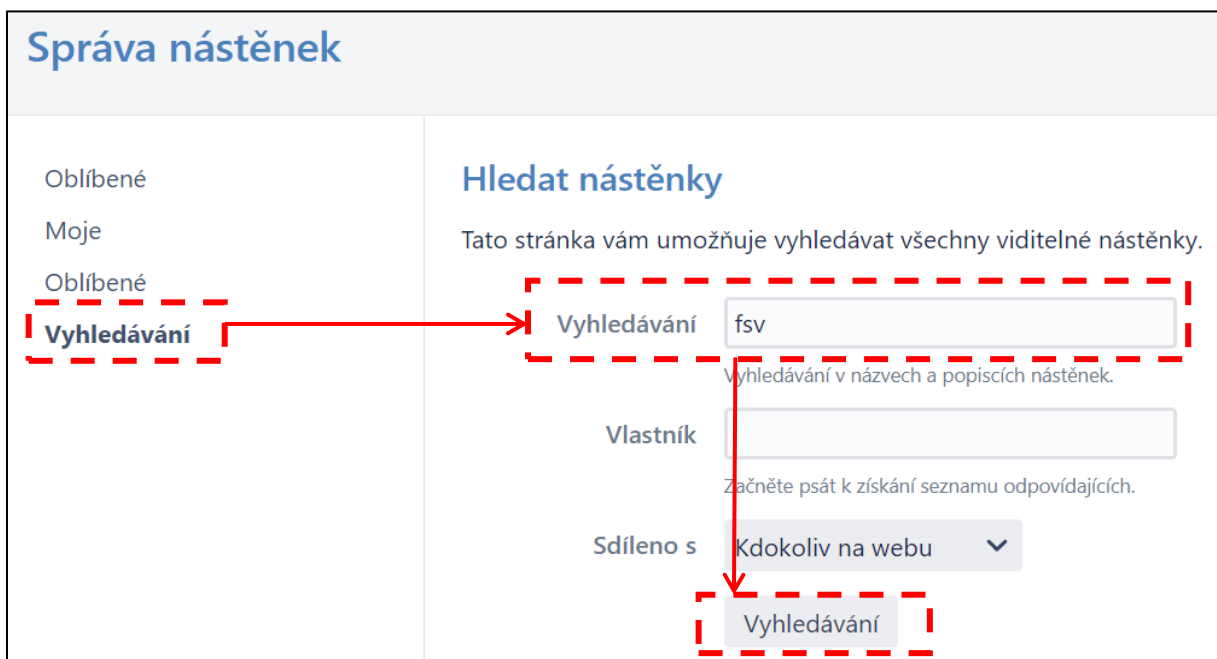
Správa nástěnek

Oblíbené

Moje

Oblíbené

Vyhledávání

Hledat nástěnky

Tato stránka vám umožňuje vyhledávat všechny viditelné nástěnky.

Vyhledávání fsv

Vyhledávání v názvech a popiscích nástěnek.

Vlastník

Začněte psát k získání seznamu odpovídajících.

Sdíleno s Kdokoliv na webu

Vyhledávání